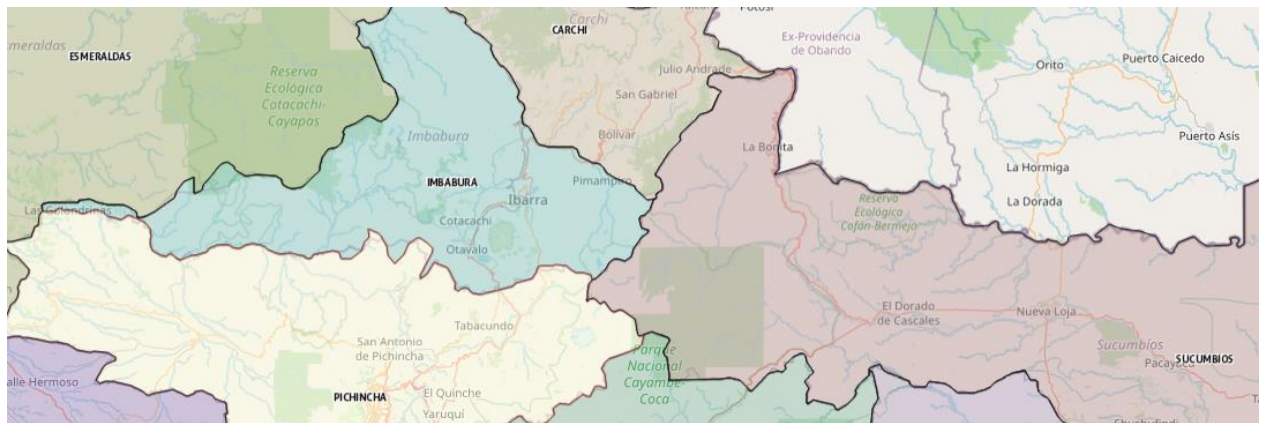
meraldas
ESMERALDAS
Reserva Ecológica Cotacachi-Cayapas
Carchi
CARCHI
Potosí
Ex-Providencia de Obando
Orito
Puerto Caicedo
Julio Andrade
San Gabriel
Bolívar
Imbabura
IMBABURA
Ibarra
Pimampiro
La Bonita
Puerto Asís
La Hormiga
La Dorada
Las Golondrinas
Cotacachi
Otavalo
Reserva Ecológica Cofán-Bermejo
Tabacundo
El Dorado de Cascales
Nueva Loja
San Antonio de Pichincha
Parque Nacional Cayambe-Coca
Sucumbíos
SUCUMBÍOS
Pacayacu
alle Hermoso
PICHINCHA
El Quinche
Yaruquí